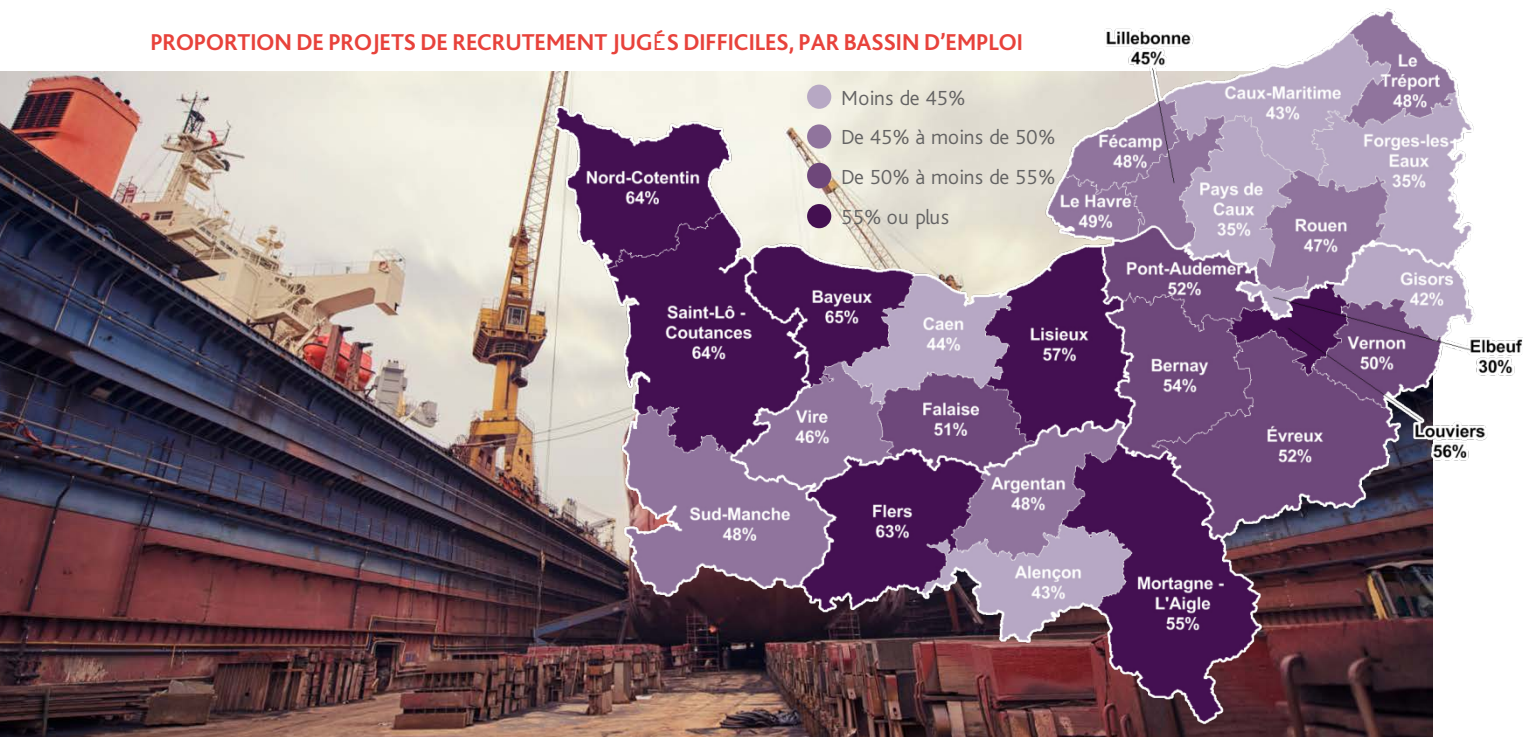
PROPORTION DE PROJETS DE RECRUTEMENT JUGÉS DIFFICILES, PAR BASSIN D'EMPLOI

Moins de 45%
De 45% à moins de 50%
De 50% à moins de 55%
55% ou plus

Lillebonne
45%

Le Tréport
48%

Caux-Maritime
43%

Fécamp
48%

Forges-les-Eaux
35%

Le Havre
49%

Pays de Caux
35%

Rouen
47%

Nord-Cotentin
64%

Pont-Audemer
52%

Gisors
42%

Saint-Lô - Coutances
64%

Bayeux
65%

Caen
44%

Lisieux
57%

Elbeuf
30%

Vernon
50%

Bernay
54%

Vire
46%

Falaise
51%

Louviers
56%

Évreux
52%

Sud-Manche
48%

Flers
63%

Argentan
48%

Alençon
43%

Mortagne - L'Aigle
55%